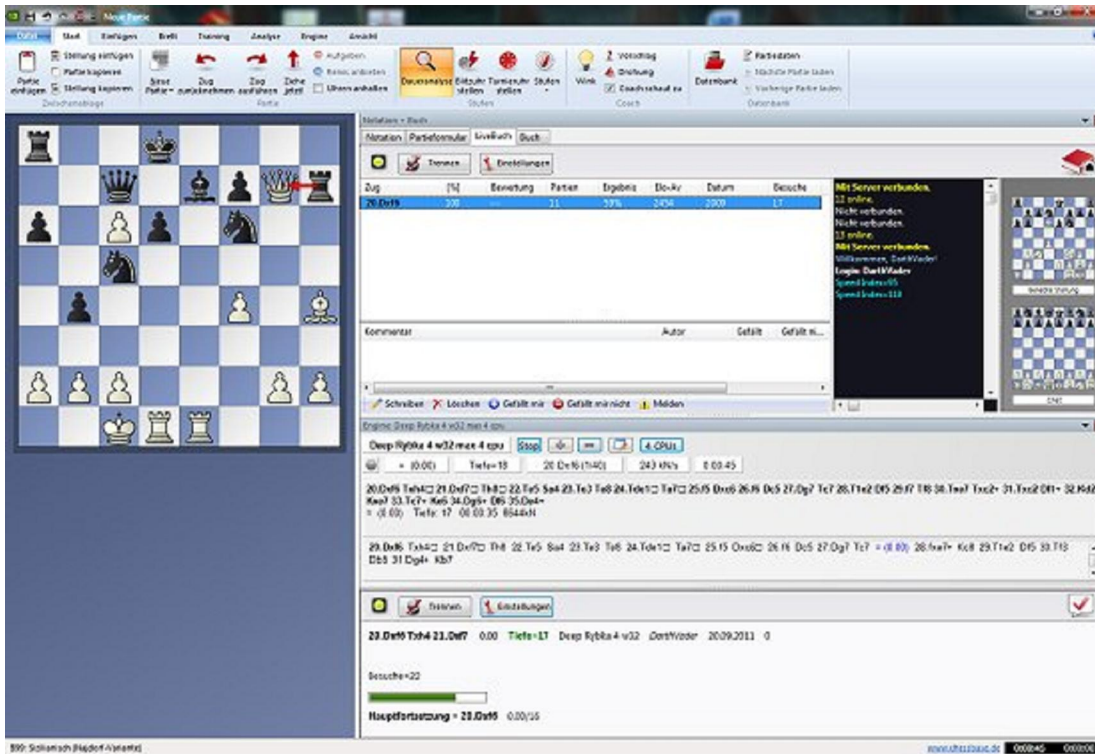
Neue Partie

Datei Start Einfügen Brett Training Analyse Engine Ansicht

Partie einfügen
Stellung einfügen
Partie kopieren
Stellung kopieren
Zwischenablage

Neue Partie
Zug zurücknehmen
Zug ausführen
Ziehe jetzt!
Aufgeben
Remis anbieten
Uhren anhalten
Partie

Daueranalyse
Blitzuhr stellen
Turnieruhr stellen
Stufen
Stufen

Wink
Vorschlag
Drohung
Coach schaut zu
Coach

Datenbank
Partiedaten
Nächste Partie laden
Vorherige Partie laden
Datenbank

Notation + Buch
Notation Partieformular LiveBuch Buch

Trennen Einstellungen

| Zug | [%] | Bewertung | Partien | Ergebnis | Elo-Av | Datum | Besuche |
|---|---|---|---|---|---|---|---|
| 20.Dxf6 | 100 | --- | 11 | 59% | 2434 | 2009 | 17 |

Mit Server verbunden.
11 online.
Nicht verbunden.
Nicht verbunden.
13 online.
Mit Server verbunden.
Willkommen, DarthVader!
Login: DarthVader
Speedindex=95
Speedindex=118

Kommentar Autor Gefällt Gefällt ni...

Schreiben Löschen Gefällt mir Gefällt mir nicht Melden

Engine: Deep Rybka 4 w32 max 4 cpu

Deep Rybka 4 w32 max 4 cpu Stop 4 CPUs

= (0.00) Tiefe=18 20.Dxf6 (1/40) 243 kN/s 0:00:45

20.Dxf6 Txh4 21.Dxf7 Th8 22.Te5 Sa4 23.Te3 Te8 24.Tde1 Ta7 25.f5 Dxc6 26.f6 Dc5 27.Dg7 Tc7 28.T1e2 Df5 29.f7 Tf8 30.Txe7 Txc2+ 31.Txc2 Df1+ 32.Kd2 Kxe7 33.Te7+ Kx6 34.Dg6+ Df6 35.De4+
= (0.00) Tiefe: 17 00:00:35 6544kN

20.Dxf6 Txh4 21.Dxf7 Th8 22.Te5 Sa4 23.Te3 Te8 24.Tde1 Ta7 25.f5 Dxc6 26.f6 Dc5 27.Dg7 Tc7 = (0.00) 28.fxe7+ Kc8 29.T1e2 Df5 30.Tf3 Db5 31.Dg4+ Kb7

Trennen Einstellungen

20.Dxf6 Txh4 21.Dxf7 0.00 Tiefe=17 Deep Rybka 4 w32 DarthVader 20.09.2011 0

Besuche=22

Hauptfortsetzung = 20.Dxf6 0.00/16

B99: Sizilianisch (Najdorf-Variante)

www.chessbase.de 0:00:45 0:00:00